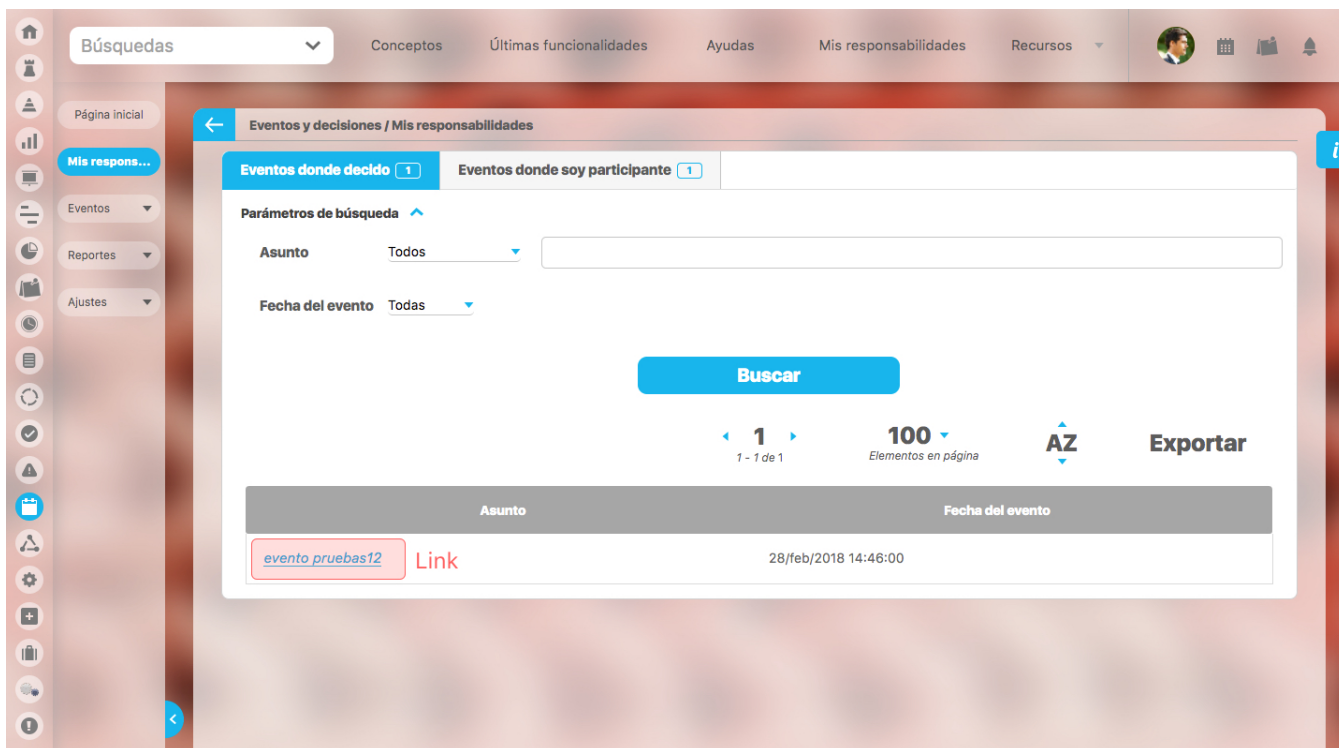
Búsquedas
Conceptos Últimas funcionalidades Ayudas Mis responsabilidades Recursos

Página inicial
Mis respons...
Eventos
Reportes
Ajustes

Eventos y decisiones / Mis responsabilidades

Eventos donde decido 1
Eventos donde soy participante 1

Parámetros de búsqueda

Asunto Todos

Fecha del evento Todas

Buscar

1
1 - 1 de 1
100
Elementos en página
AZ
Exportar

| Asunto | Fecha del evento |
|---|---|
| evento pruebas12 Link | 28/feb/2018 14:46:00 |